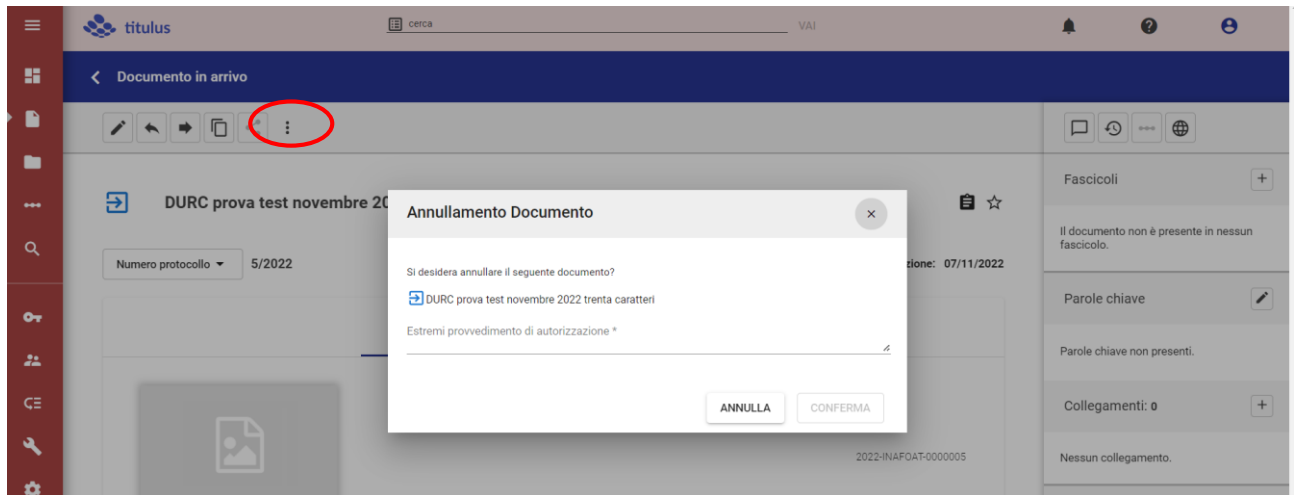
titulus

cerca

VAI

Documento in arrivo

DURC prova test novembre 20

Numero protocollo ▾ 5/2022

zione: 07/11/2022

2022-INAFOAT-0000005

Annullamento Documento

×

Si desidera annullare il seguente documento?

DURC prova test novembre 2022 trenta caratteri

Estremi provvedimento di autorizzazione *

ANNULLA

CONFERMA

Fascicoli

+

Il documento non è presente in nessun fascicolo.

Parole chiave

Parole chiave non presenti.

Collegamenti: 0

+

Nessun collegamento.